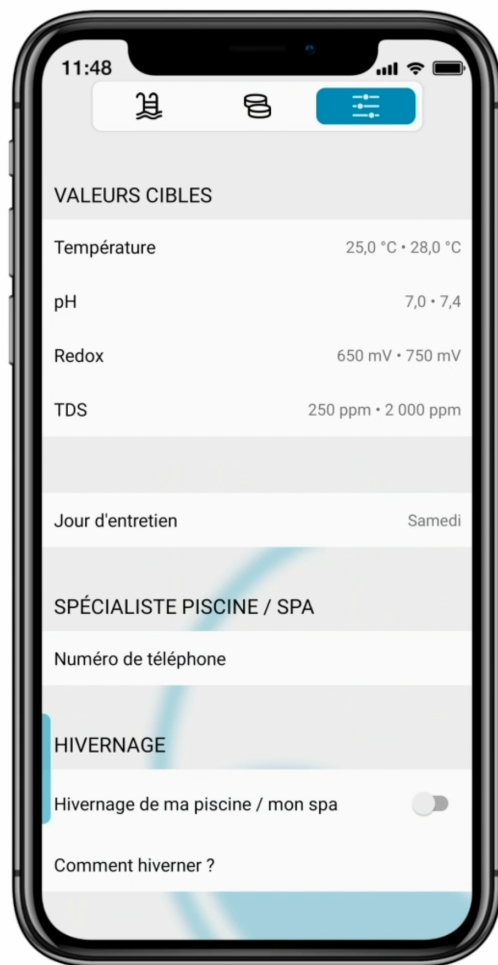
11:48

VALEURS CIBLES

Température 25,0 °C • 28,0 °C

pH 7,0 • 7,4

Redox 650 mV • 750 mV

TDS 250 ppm • 2 000 ppm

Jour d'entretien Samedi

SPÉCIALISTE PISCINE / SPA

Numéro de téléphone

HIVERNAGE

Hivernage de ma piscine / mon spa

Comment hiverner ?